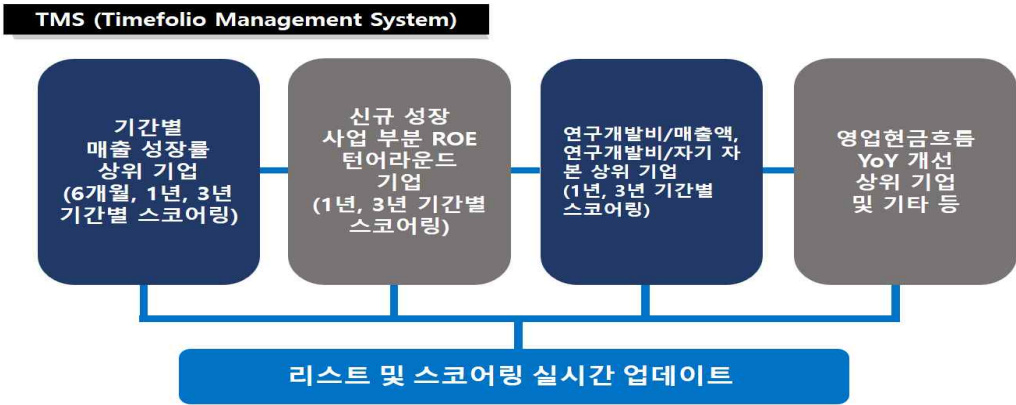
TMS (Timefolio Management System)

기간별
매출 성장률
상위 기업
(6개월, 1년, 3년
기간별 스코어링)

신규 성장
사업 부분 ROE
턴어라운드
기업
(1년, 3년 기간별
스코어링)

연구개발비/매출액,
연구개발비/자기 자본 상위 기업
(1년, 3년 기간별
스코어링)

영업현금흐름
YoY 개선
상위 기업
및 기타 등

리스트 및 스코어링 실시간 업데이트